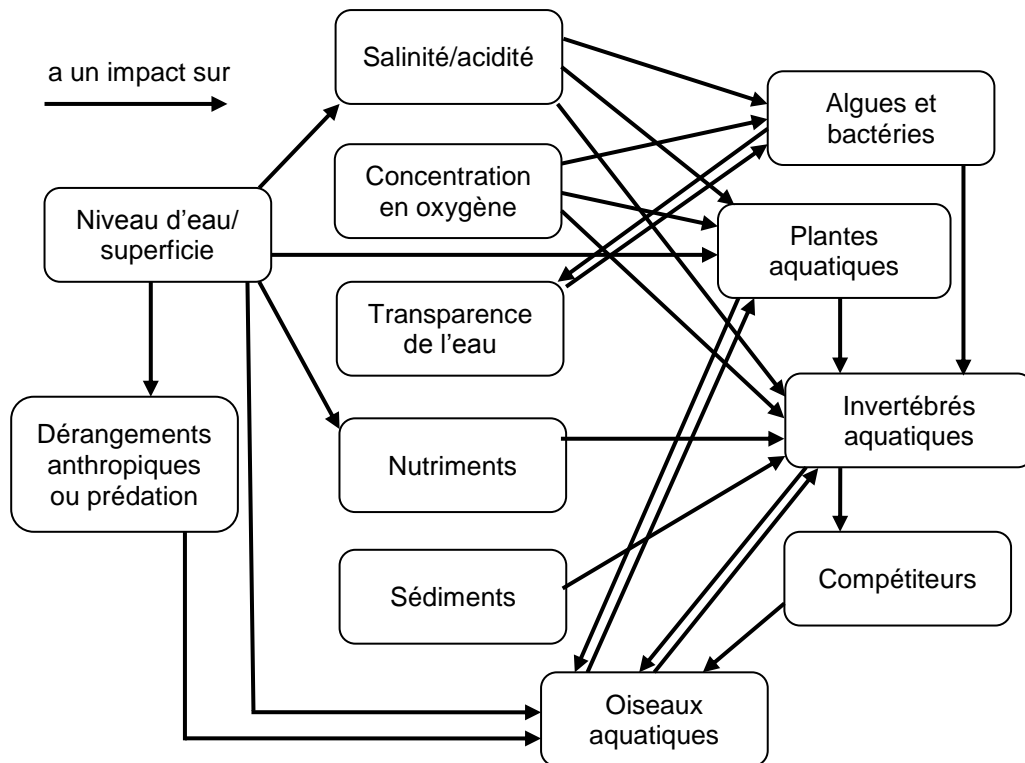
a un impact sur

Niveau d'eau/ superficie

Salinité/acidité

Concentration en oxygène

Transparence de l'eau

Nutriments

Sédiments

Dérangements anthropiques ou prédation

Algues et bactéries

Plantes aquatiques

Invertébrés aquatiques

Compétiteurs

Oiseaux aquatiques